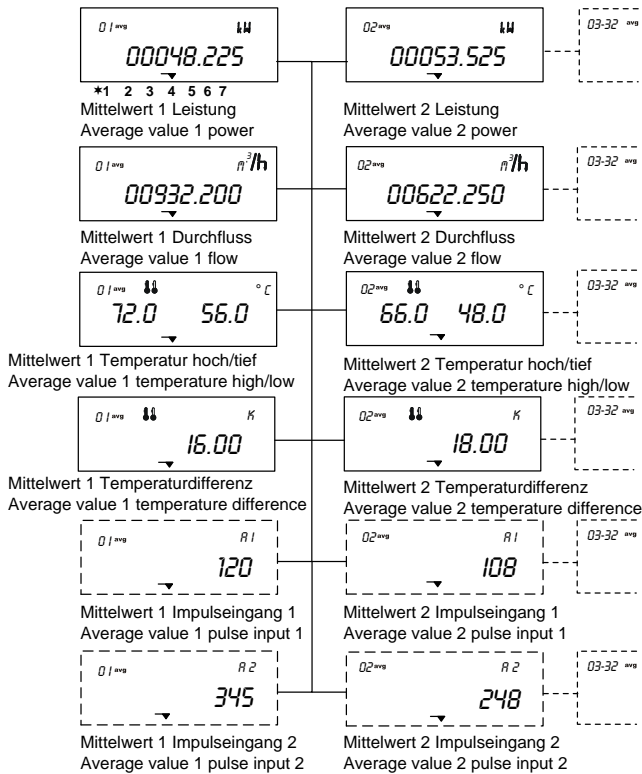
01 avg kW
00048.225
*1 2 3 4 5 6 7

Mittelwert 1 Leistung
Average value 1 power

02 avg kW
00053.525

Mittelwert 2 Leistung
Average value 2 power

03-32 avg

01 avg $m^3/h$
00932.200

Mittelwert 1 Durchfluss
Average value 1 flow

02 avg $m^3/h$
00622.250

Mittelwert 2 Durchfluss
Average value 2 flow

03-32 avg

01 avg °C
72.0 56.0

Mittelwert 1 Temperatur hoch/tief
Average value 1 temperature high/low

02 avg °C
66.0 48.0

Mittelwert 2 Temperatur hoch/tief
Average value 2 temperature high/low

03-32 avg

01 avg K
16.00

Mittelwert 1 Temperaturdifferenz
Average value 1 temperature difference

02 avg K
18.00

Mittelwert 2 Temperaturdifferenz
Average value 2 temperature difference

03-32 avg

01 avg A1
120

Mittelwert 1 Impulseingang 1
Average value 1 pulse input 1

02 avg A1
108

Mittelwert 2 Impulseingang 1
Average value 2 pulse input 1

03-32 avg

01 avg A2
345

Mittelwert 1 Impulseingang 2
Average value 1 pulse input 2

02 avg A2
248

Mittelwert 2 Impulseingang 2
Average value 2 pulse input 2

03-32 avg